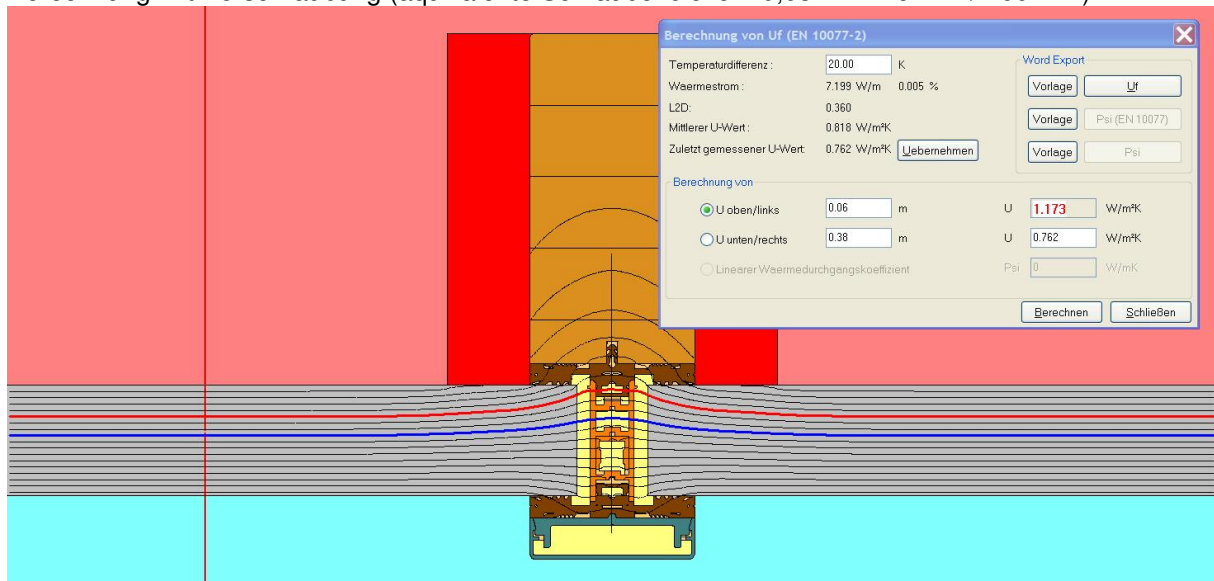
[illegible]

Berechnung von Uf (EN 10077-2)

Temperaturdifferenz : 20.00 K
Waermestrom : 7.199 W/m 0.005 %
L2D: 0.360
Mittlerer U-Wert : 0.818 W/m²K
Zuletzt gemessener U-Wert: 0.762 W/m²K Uebernehmen

Word Export
Vorlage Uf
Vorlage Psi (EN 10077)
Vorlage Psi

Berechnung von
U oben/links 0.06 m U 1.173 W/m²K
U unten/rechts 0.38 m U 0.762 W/m²K
Linearer Waermedurchgangskoeffizient Psi 0 W/mK

Berechnen Schließen